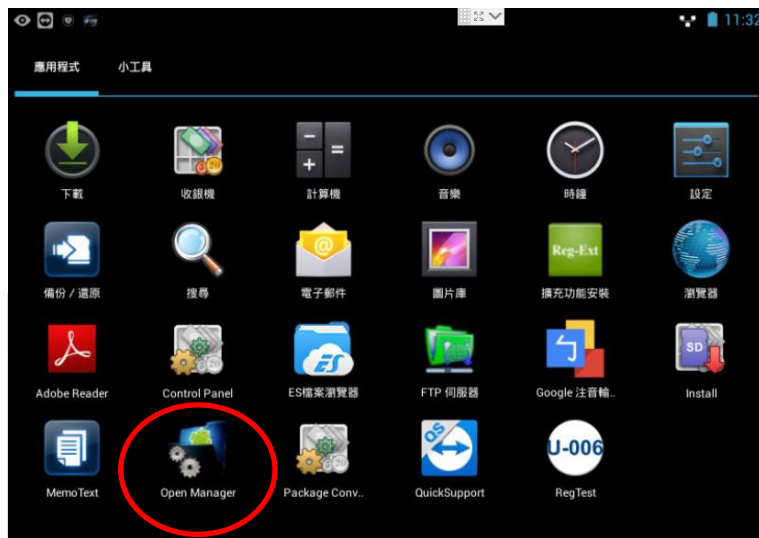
11:32

應用程式　小工具

下載
收銀機
計算機
音樂
時鐘
設定

Reg-Ext

備份 / 還原
搜尋
電子郵件
圖片庫
擴充功能安裝
瀏覽器

SD

Adobe Reader
Control Panel
ES檔案瀏覽器
FTP 伺服器
Google 注音輸..
Install

QS
U-006

MemoText
Open Manager
Package Conv..
QuickSupport
RegTest